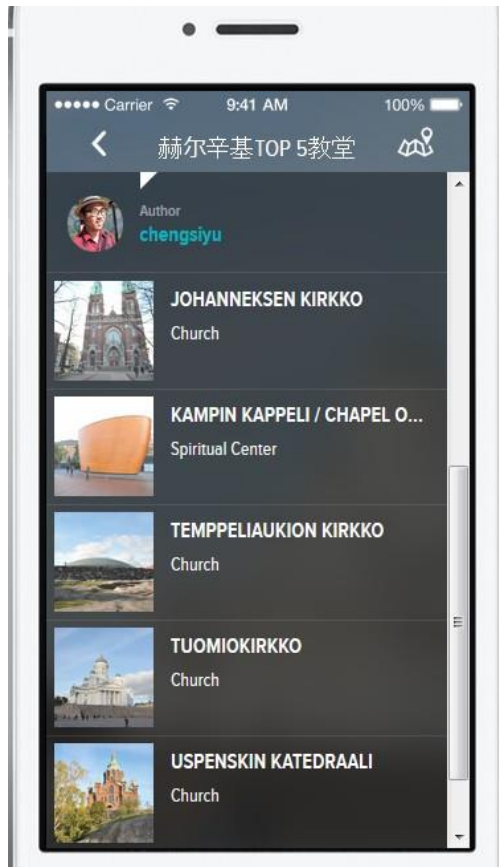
••••• Carrier 9:41 AM 100%

赫尔辛基TOP 5教堂

Author
chengsiyu

JOHANNEKSEN KIRKKO
Church

KAMPIN KAPPELI / CHAPEL O...
Spiritual Center

TEMPPELIAUKION KIRKKO
Church

TUOMIOKIRKKO
Church

USPENSKIN KATEDRAALI
Church